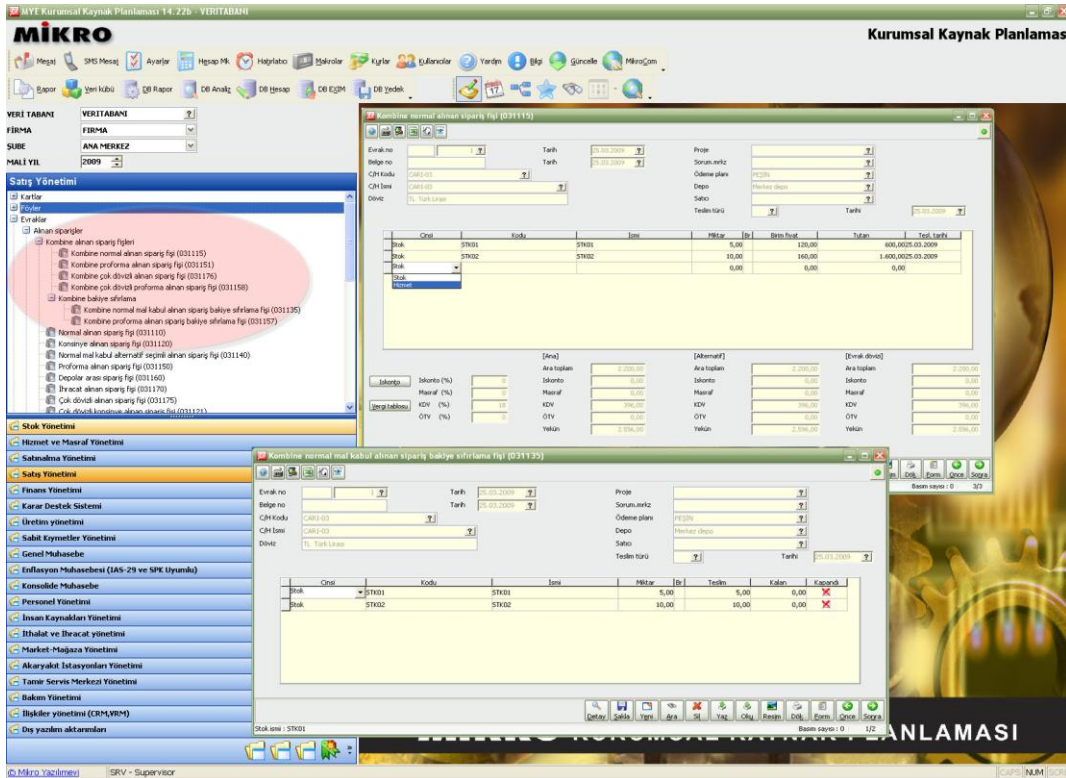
MYE Kurumsal Kaynak Planlaması 14.22b - VERITABANI

MİKRO

Kurumsal Kaynak Planlamas

Mesaj SMS Mesaj Ayarlar Hesap Mk Hatırlatıcı Makrolar Kurlar Kullanıcılar Yardım Bilgi Güncelle MikroCom

Rapor Veri küpü DB Rapor DB Analiz DB Hesap DB EXİM DB Yedek

VERİ TABANI VERITABANI
FİRMA FIRMA
ŞUBE ANA MERKEZ
MALİ YIL 2009

Satış Yönetimi

Kartlar
Föyler
Evraklar
Alınan siparişler
Kombine alınan sipariş fişleri
Kombine normal alınan sipariş fişi (031115)
Kombine proforma alınan sipariş fişi (031151)
Kombine çok dövizli alınan sipariş fişi (031176)
Kombine çok dövizli proforma alınan sipariş fişi (031158)
Kombine bakiye sıfırlama
Kombine normal mal kabul alınan sipariş bakiye sıfırlama fişi (031135)
Kombine proforma alınan sipariş bakiye sıfırlama fişi (031157)
Normal alınan sipariş fişi (031110)
Konsinye alınan sipariş fişi (031120)
Normal mal kabul alternatif seçimli alınan sipariş fişi (031140)
Proforma alınan sipariş fişi (031150)
Depolar arası sipariş fişi (031160)
İhracat alınan sipariş fişi (031170)
Çok dövizli alınan sipariş fişi (031175)
Çok dövizli konsinye alınan sipariş fişi (031121)

Stok Yönetimi
Hizmet ve Masraf Yönetimi
Satınalma Yönetimi
Satış Yönetimi
Finans Yönetimi
Karar Destek Sistemi
Üretim yönetimi
Sabit Kıymetler Yönetimi
Genel Muhasebe
Enflasyon Muhasebesi (IAS-29 ve SPK Uyumlu)
Konsolide Muhasebe
Personel Yönetimi
İnsan Kaynakları Yönetimi
İthalat ve İhracat yönetimi
Market-Mağaza Yönetimi
Akaryakıt İstasyonları Yönetimi
Tamir Servis Merkezi Yönetimi
Bakım Yönetimi
İlişkiler yönetimi (CRM,VRM)
Dış yazılım aktarımları

Kombine normal alınan sipariş fişi (031115)

Evrak no 1 Tarih 25.03.2009 Proje
Belge no Tarih 25.03.2009 Sorum.mrkz
C/H Kodu CARI-03 Ödeme planı PEŞİN
C/H İsmi CARI-03 Depo Merkez depo
Döviz TL Türk Lirası Satıcı
Teslim türü Tarihi 25.03.2009

| Cinsi | Kodu | İsmi | Miktar | Br | Birim fiyat | Tutarı | Tesl. tarihi |
|---|---|---|---|---|---|---|---|
| Stok | STK01 | STK01 | 5,00 | | 120,00 | 600,00 | 25.03.2009 |
| Stok | STK02 | STK02 | 10,00 | | 160,00 | 1.600,00 | 25.03.2009 |
| Stok | | | 0,00 | | 0,00 | 0,00 | |

Stok
Hizmet

İskonto İskonto (%) 0
Masraf (%) 0
Vergi tablosu KDV (%) 18
ÖTV (%) 0

| [Ana] | | [Alternatif] | | [Evrak dövizi] | |
|---|---|---|---|---|---|
| Ara toplam | 2.200,00 | Ara toplam | 2.200,00 | Ara toplam | 2.200,00 |
| İskonto | 0,00 | İskonto | 0,00 | İskonto | 0,00 |
| Masraf | 0,00 | Masraf | 0,00 | Masraf | 0,00 |
| KDV | 396,00 | KDV | 396,00 | KDV | 396,00 |
| ÖTV | 0,00 | ÖTV | 0,00 | ÖTV | 0,00 |
| Yekün | 2.596,00 | Yekün | 2.596,00 | Yekün | 2.596,00 |

Dök. Form Önce Sonra
Basım sayısı : 0 3/3

Kombine normal mal kabul alınan sipariş bakiye sıfırlama fişi (031135)

Evrak no 1 Tarih 25.03.2009 Proje
Belge no Tarih 25.03.2009 Sorum.mrkz
C/H Kodu CARI-03 Ödeme planı PEŞİN
C/H İsmi CARI-03 Depo Merkez depo
Döviz TL Türk Lirası Satıcı
Teslim türü Tarihi 25.03.2009

| Cinsi | Kodu | İsmi | Miktar | Br | Teslim | Kalan | Kapandı |
|---|---|---|---|---|---|---|---|
| Stok | STK01 | STK01 | 5,00 | | 5,00 | 0,00 | X |
| Stok | STK02 | STK02 | 10,00 | | 10,00 | 0,00 | X |

Detay Sakla Yeni Ara Sil Yaz Oku Resim Dök. Form Önce Sonra
Stok ismi : STK01 Basım sayısı : 0 1/2

MİKRO KURUMSAL KAYNAK PLANLAMASI

© Mikro Yazılımevi SRV - Supervisor CAPS NUM SCR